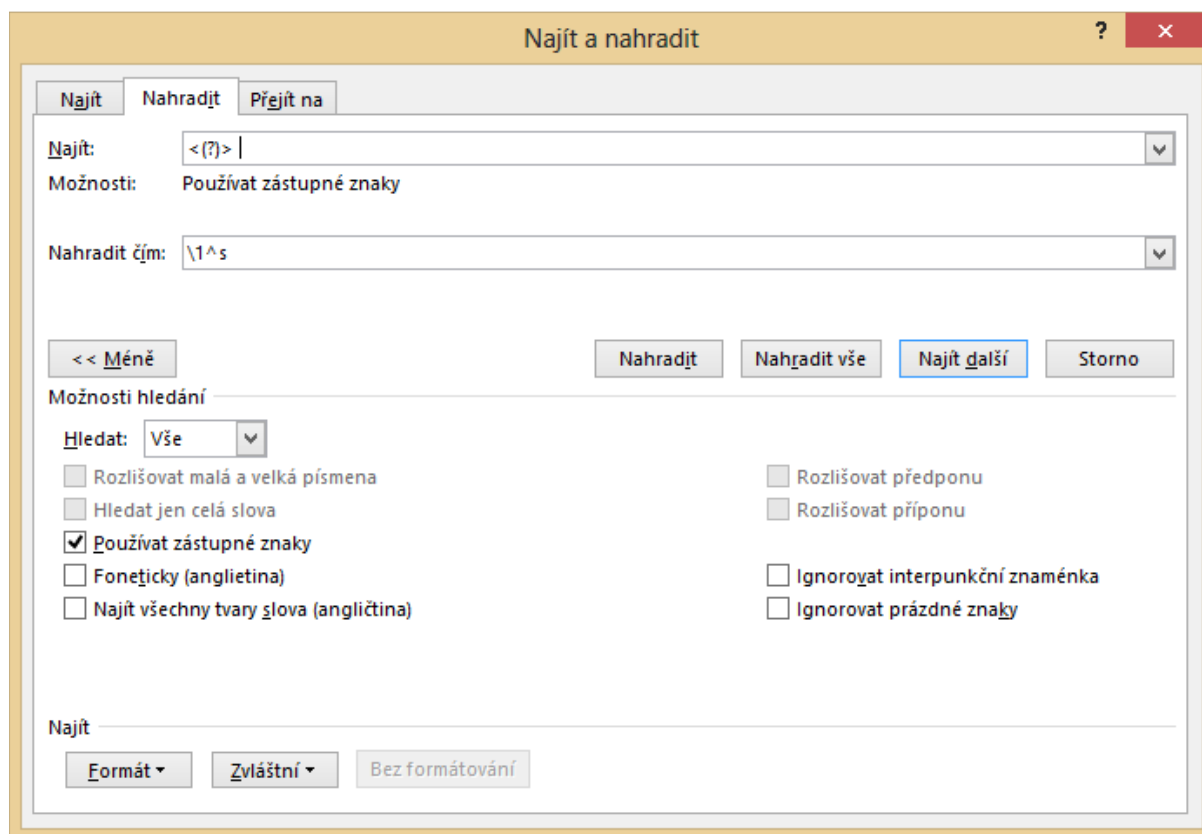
Najít a nahradit

?

×

Najít

Nahradit

Přejít na

Najít: <(?)>

Možnosti: Používat zástupné znaky

Nahradit čím: \1^s

<< Méně

Nahradit

Nahradit vše

Najít další

Storno

Možnosti hledání

Hledat: Vše

Rozlišovat malá a velká písmena

Hledat jen celá slova

Používat zástupné znaky

Foneticky (anglietina)

Najít všechny tvary slova (angličtina)

Rozlišovat předponu

Rozlišovat příponu

Ignorovat interpunkční znaménka

Ignorovat prázdné znaky

Najít

Formát

Zvláštní

Bez formátování